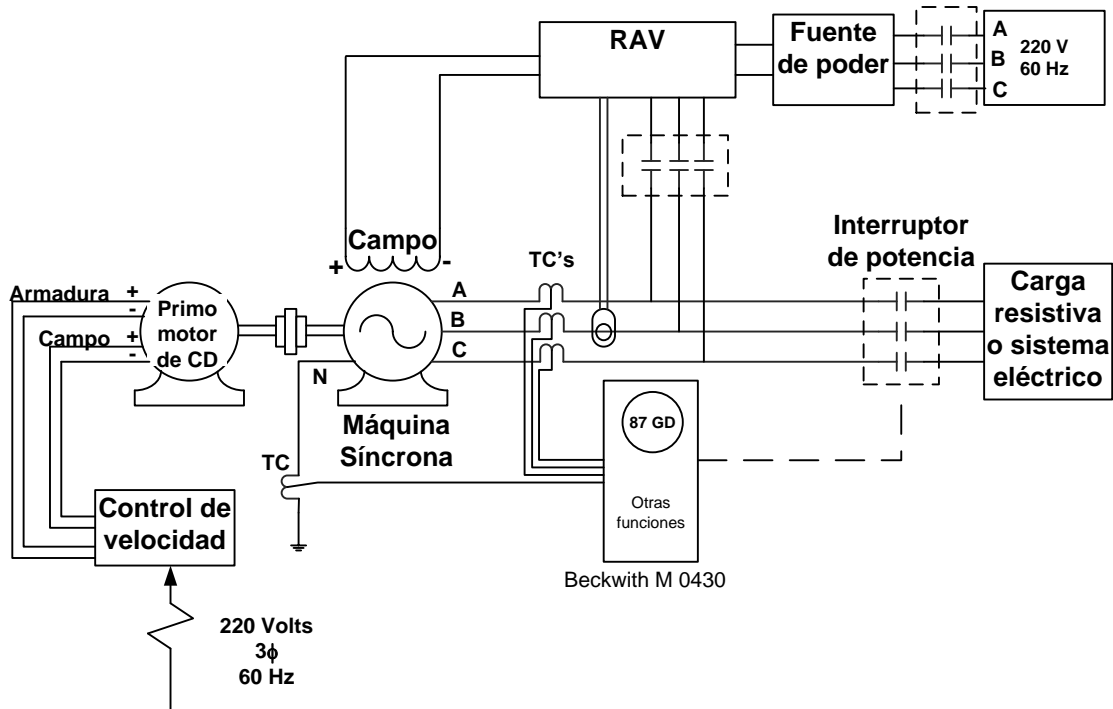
RAV

Fuente de poder

A
B
C

220 V
60 Hz

Campo
+
-

TC's

Interruptor de potencia

Carga resistiva o sistema eléctrico

Armadura
+
-
Campo
+
-

Primo motor de CD

A
B
C
N

Máquina Síncrona

87 GD

Otras funciones

Beckwith M 0430

TC

Control de velocidad

220 Volts
3$\phi$
60 Hz